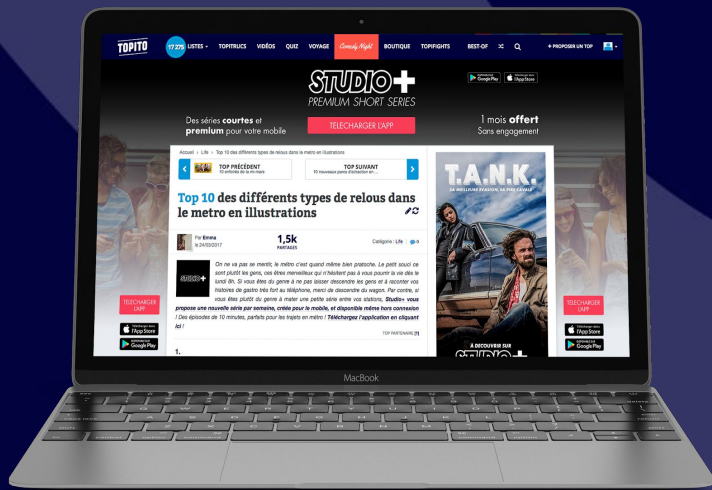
TOPITO 17 273 LISTES TOPITRUCS VIDÉOS QUIZ VOYAGE Comedy Night BOUTIQUE TOPIFIGHTS BEST-OF + PROPOSER UN TOP

STUDIO+
PREMIUM SHORT SERIES

Des séries courtes et premium pour votre mobile

TÉLÉCHARGER L'APP

1 mois offert
Sans engagement

Google Play App Store

Accueil > Life > Top 10 des différents types de relous dans le metro en illustrations

TOP PRÉCÉDENT
10 enfoirés de la mi-mars

TOP SUIVANT
10 nouveaux paris d'extraction en ...

Top 10 des différents types de relous dans le metro en illustrations

Par Emma
le 24/02/2017

1,5k
PARTAGES

Catégorie : Life 0

STUDIO+

On ne va pas se mentir, le métro c'est quand même bien pratique. Le petit souci ce sont plutôt les gens, ces êtres merveilleux qui n'hésitent pas à vous pourrir la vie dès le lundi 8h. Si vous êtes du genre à ne pas laisser descendre les gens et à raconter vos histoires de gastro très fort au téléphone, merci de descendre du wagon. Par contre, si vous êtes plutôt du genre à mater une petite série entre vos stations, Studio+ vous propose une nouvelle série par semaine, créée pour le mobile, et disponible même hors connexion ! Des épisodes de 10 minutes, parfaits pour les trajets en métro ! Téléchargez l'application en cliquant ici !

TOP PARTENAIRE

1.

T.A.N.K.
SA MEILLEURE ÉVASION, SA PIRE CAVALE

À DÉCOUVRIR SUR
STUDIO+

TÉLÉCHARGER L'APP

App Store
Google Play

TÉLÉCHARGER L'APP

App Store
Google Play

MacBook